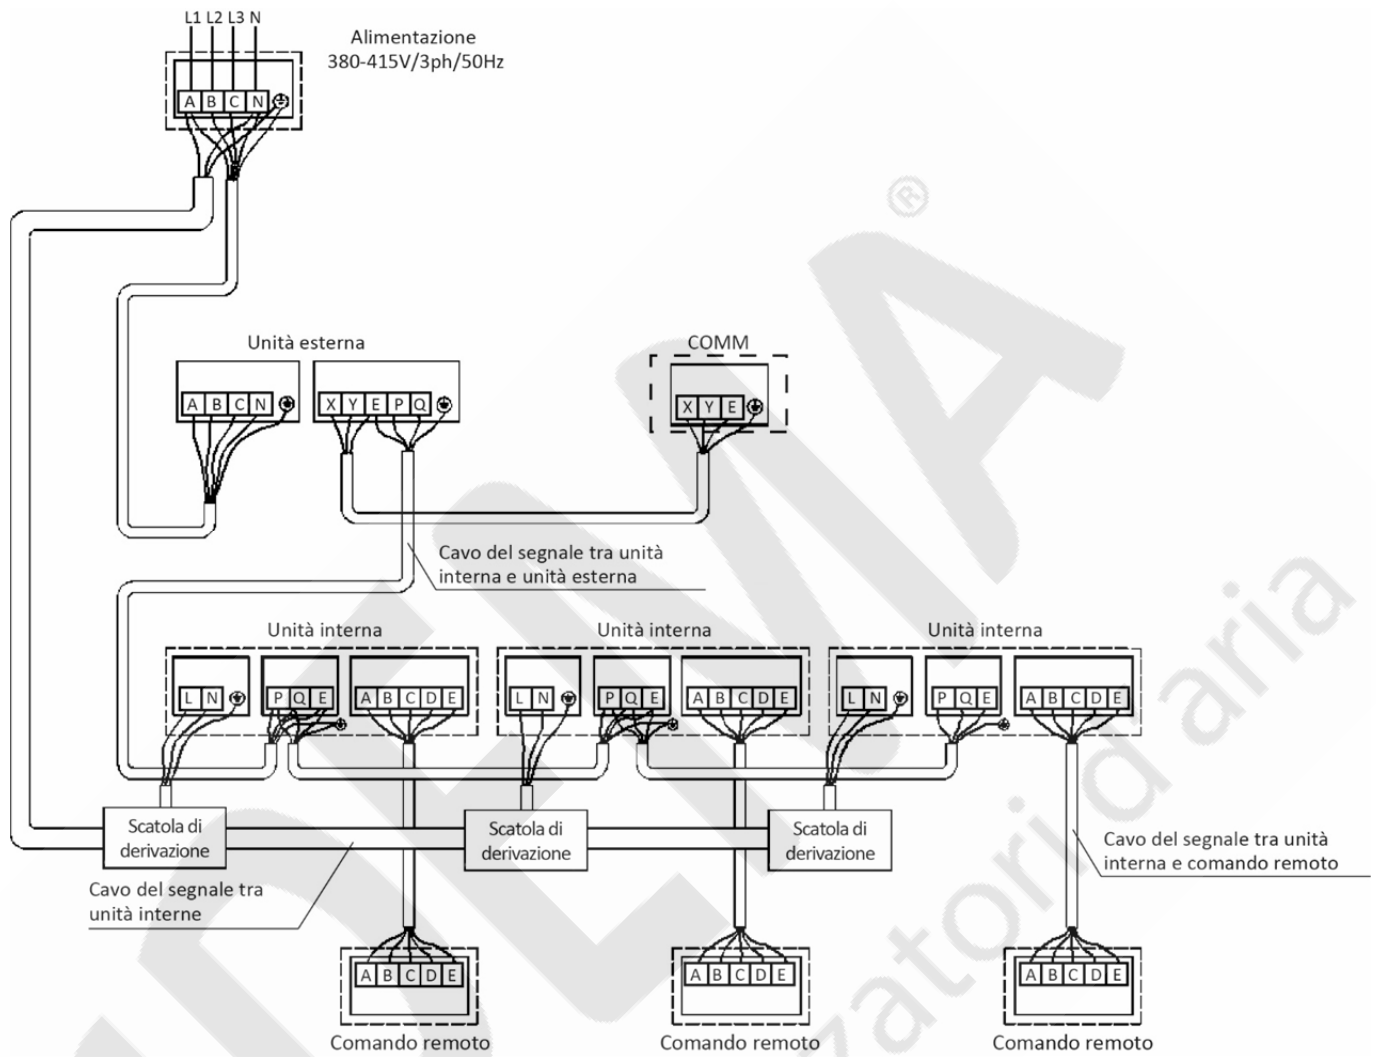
L1 L2 L3 N

Alimentazione
380-415V/3ph/50Hz

A B C N

Unità esterna

A B C N

X Y E P Q

COMM

X Y E

Cavo del segnale tra unità interna e unità esterna

Unità interna

Unità interna

Unità interna

L N

P Q E

A B C D E

L N

P Q E

A B C D E

L N

P Q E

A B C D E

Scatola di derivazione

Scatola di derivazione

Scatola di derivazione

Cavo del segnale tra unità interna e comando remoto

Cavo del segnale tra unità interne

A B C D E

A B C D E

A B C D E

Comando remoto

Comando remoto

Comando remoto

®

MA

zatori d'aria